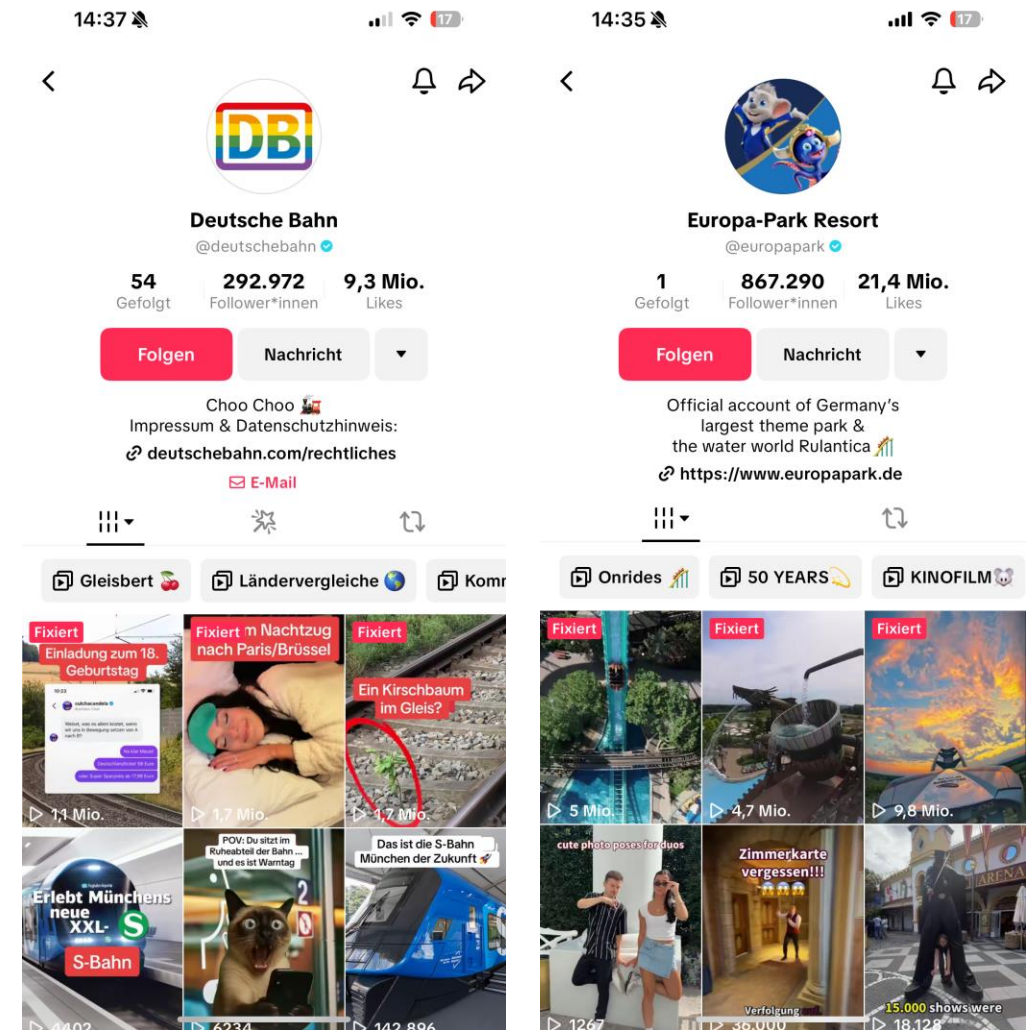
14:37

17

DB

Deutsche Bahn
@deutschebahn

54
Gefolgt

292.972
Follower*innen

9,3 Mio.
Likes

Folgen

Nachricht

Choo Choo 🚂
Impressum & Datenschutzhinweis:
deutschebahn.com/rechtliches

E-Mail

Gleisbert 🍒

Ländervergleiche 🌍

Komr

Fixiert
Einladung zum 18. Geburtstag

1,1 Mio.

Fixiert
m Nachtzug nach Paris/Brüssel

1,7 Mio.

Fixiert
Ein Kirschbaum im Gleis?

1,7 Mio.

Erlebt Münchens neue XXL-
S-Bahn

4402

POV: Du sitzt im Ruheabteil der Bahn ... und es ist Warntag

6234

Das ist die S-Bahn München der Zukunft 🚀

142.896

14:35

17

Europa-Park Resort
@europapark

1
Gefolgt

867.290
Follower*innen

21,4 Mio.
Likes

Folgen

Nachricht

Official account of Germany's largest theme park & the water world Rulantica 🎢
https://www.europapark.de

Onrides 🎢

50 YEARS💫

KINOFILM🐭

Fixiert

5 Mio.

Fixiert

4,7 Mio.

Fixiert

9,8 Mio.

cute photo poses for duos

1267

Zimmerkarte vergessen!!!
😱😱😱

Verfolgung

36.000

15.000 shows were

18.128

ARENA